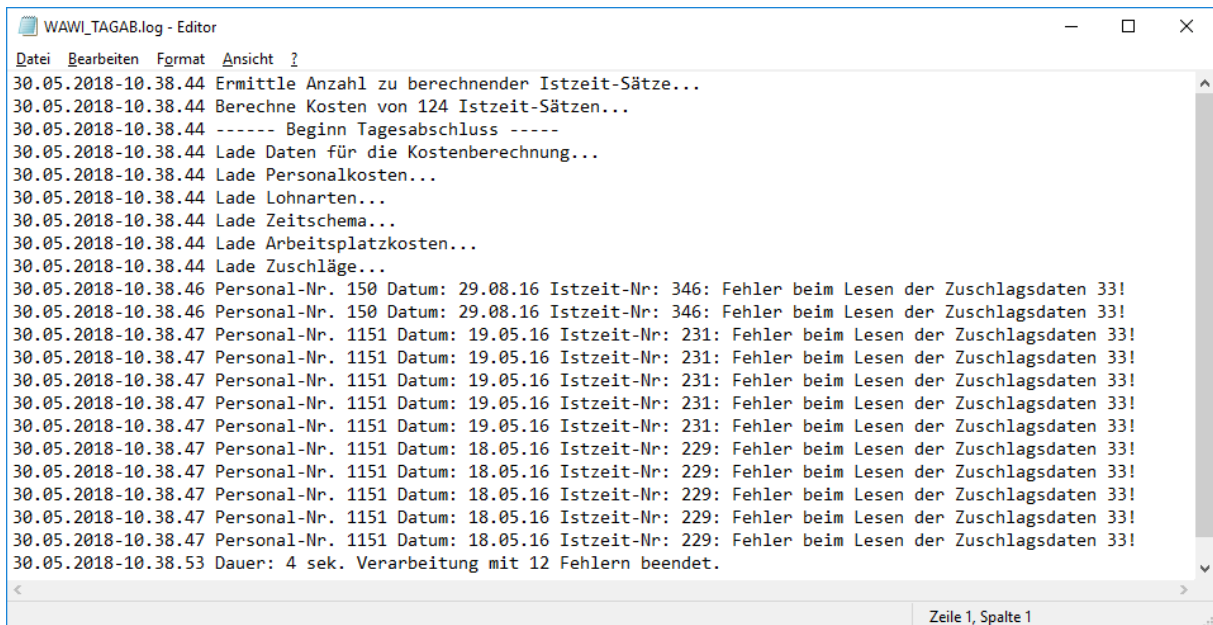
WAWI_TAGAB.log - Editor

Datei Bearbeiten Format Ansicht ?

30.05.2018-10.38.44 Ermittle Anzahl zu berechnender Istzeit-Sätze...
30.05.2018-10.38.44 Berechne Kosten von 124 Istzeit-Sätzen...
30.05.2018-10.38.44 ------ Beginn Tagesabschluss -----
30.05.2018-10.38.44 Lade Daten für die Kostenberechnung...
30.05.2018-10.38.44 Lade Personalkosten...
30.05.2018-10.38.44 Lade Lohnarten...
30.05.2018-10.38.44 Lade Zeitschema...
30.05.2018-10.38.44 Lade Arbeitsplatzkosten...
30.05.2018-10.38.44 Lade Zuschläge...
30.05.2018-10.38.46 Personal-Nr. 150 Datum: 29.08.16 Istzeit-Nr: 346: Fehler beim Lesen der Zuschlagsdaten 33!
30.05.2018-10.38.46 Personal-Nr. 150 Datum: 29.08.16 Istzeit-Nr: 346: Fehler beim Lesen der Zuschlagsdaten 33!
30.05.2018-10.38.47 Personal-Nr. 1151 Datum: 19.05.16 Istzeit-Nr: 231: Fehler beim Lesen der Zuschlagsdaten 33!
30.05.2018-10.38.47 Personal-Nr. 1151 Datum: 19.05.16 Istzeit-Nr: 231: Fehler beim Lesen der Zuschlagsdaten 33!
30.05.2018-10.38.47 Personal-Nr. 1151 Datum: 19.05.16 Istzeit-Nr: 231: Fehler beim Lesen der Zuschlagsdaten 33!
30.05.2018-10.38.47 Personal-Nr. 1151 Datum: 19.05.16 Istzeit-Nr: 231: Fehler beim Lesen der Zuschlagsdaten 33!
30.05.2018-10.38.47 Personal-Nr. 1151 Datum: 19.05.16 Istzeit-Nr: 231: Fehler beim Lesen der Zuschlagsdaten 33!
30.05.2018-10.38.47 Personal-Nr. 1151 Datum: 18.05.16 Istzeit-Nr: 229: Fehler beim Lesen der Zuschlagsdaten 33!
30.05.2018-10.38.47 Personal-Nr. 1151 Datum: 18.05.16 Istzeit-Nr: 229: Fehler beim Lesen der Zuschlagsdaten 33!
30.05.2018-10.38.47 Personal-Nr. 1151 Datum: 18.05.16 Istzeit-Nr: 229: Fehler beim Lesen der Zuschlagsdaten 33!
30.05.2018-10.38.47 Personal-Nr. 1151 Datum: 18.05.16 Istzeit-Nr: 229: Fehler beim Lesen der Zuschlagsdaten 33!
30.05.2018-10.38.47 Personal-Nr. 1151 Datum: 18.05.16 Istzeit-Nr: 229: Fehler beim Lesen der Zuschlagsdaten 33!
30.05.2018-10.38.53 Dauer: 4 sek. Verarbeitung mit 12 Fehlern beendet.

Zeile 1, Spalte 1